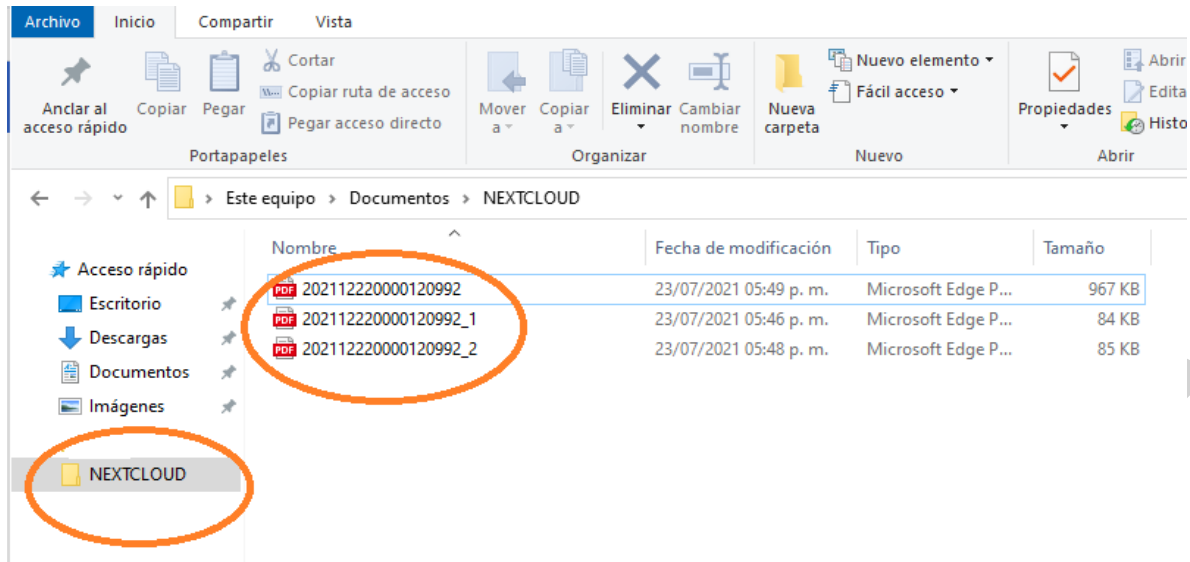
Archivo Inicio Compartir Vista

Anclar al acceso rápido
Copiar
Pegar
Cortar
Copiar ruta de acceso
Pegar acceso directo
Portapapeles

Mover a
Copiar a
Eliminar
Cambiar nombre
Organizar

Nueva carpeta
Nuevo elemento
Fácil acceso
Nuevo

Propiedades
Abrir
Edita
Histo
Abrir

Este equipo > Documentos > NEXTCLOUD

Acceso rápido
Escritorio
Descargas
Documentos
Imágenes
NEXTCLOUD

| Nombre | Fecha de modificación | Tipo | Tamaño |
|---|---|---|---|
| 202112220000120992 | 23/07/2021 05:49 p. m. | Microsoft Edge P... | 967 KB |
| 202112220000120992_1 | 23/07/2021 05:46 p. m. | Microsoft Edge P... | 84 KB |
| 202112220000120992_2 | 23/07/2021 05:48 p. m. | Microsoft Edge P... | 85 KB |